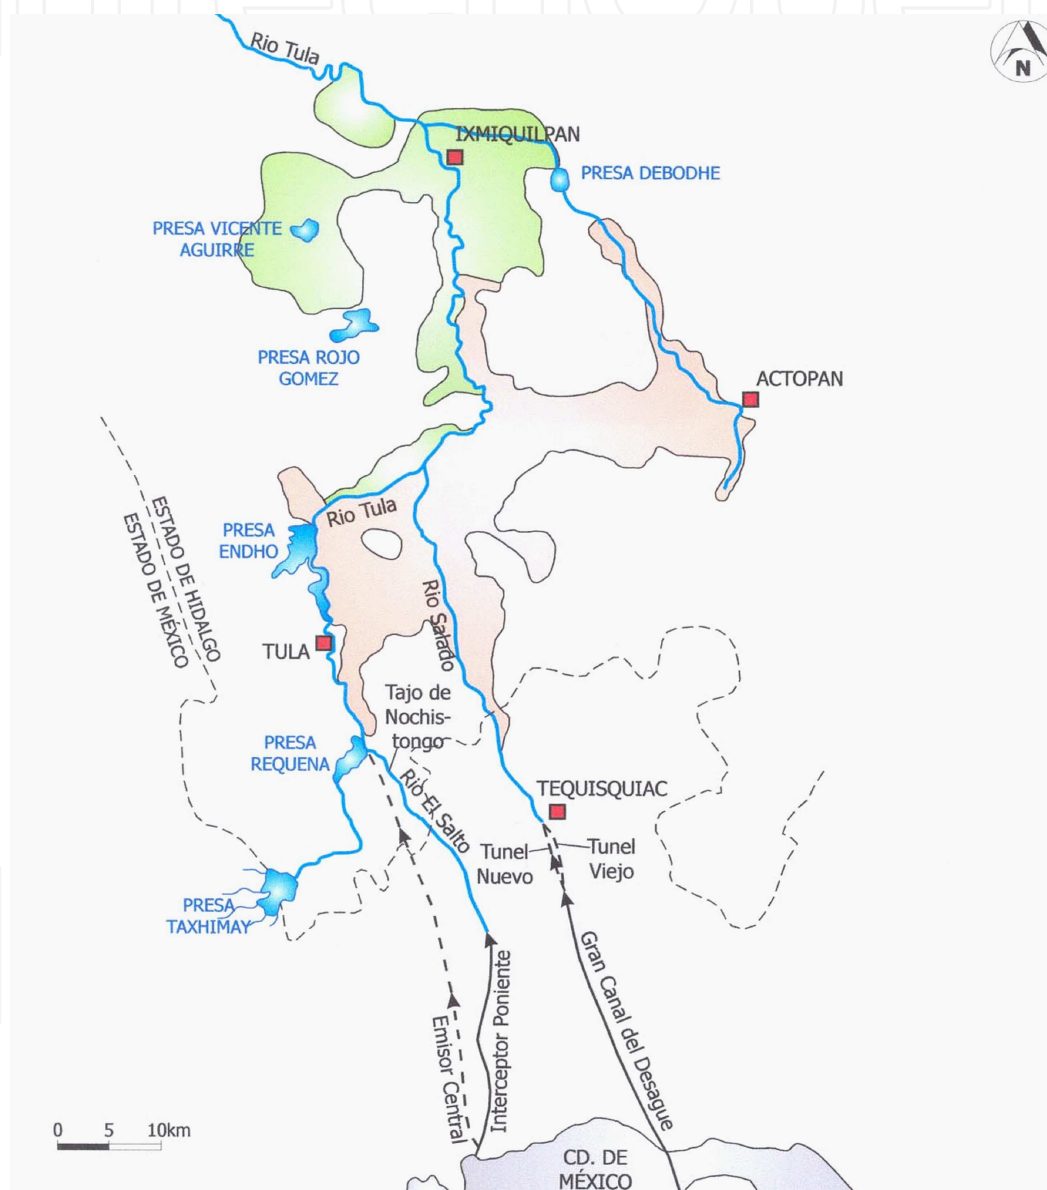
N

Rio Tula

IXMIQUILPAN

PRESA DEBODHE

PRESA VICENTE AGUIRRE

PRESA ROJO GOMEZ

ACTOPAN

ESTADO DE HIDALGO
ESTADO DE MÉXICO

Rio Tula

PRESA ENDHO

Rio Salado

TULA

Tajo de Nochistongo

PRESA REQUENA

Rio El Salto

TEQUISQUIAC

Tunel Nuevo

Tunel Viejo

PRESA TAXHIMAY

Emisor Central

Interceptor Poniente

Gran Canal del Desague

0 5 10km

CD. DE MÉXICO